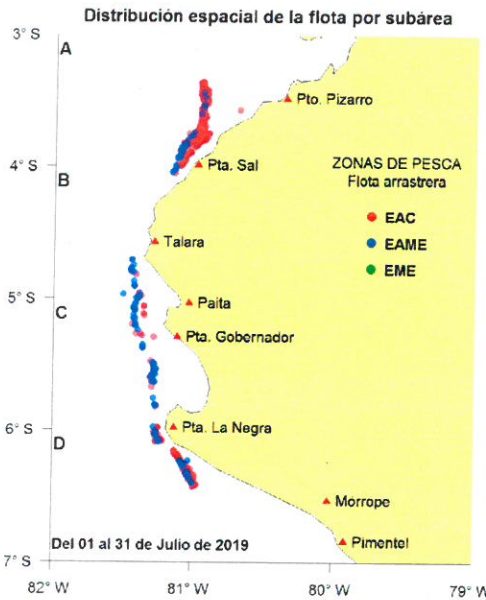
Distribución espacial de la flota por subárea

3° S
A
Pto. Pizarro
4° S
B
Pta. Sal
ZONAS DE PESCA
Flota arrastrera
EAC
EAME
EME
Talara
5° S
C
Paita
Pta. Gobernador
6° S
D
Pta. La Negra
Morrope
Pimentel
Del 01 al 31 de Julio de 2019
7° S
82° W
81° W
80° W
79° W